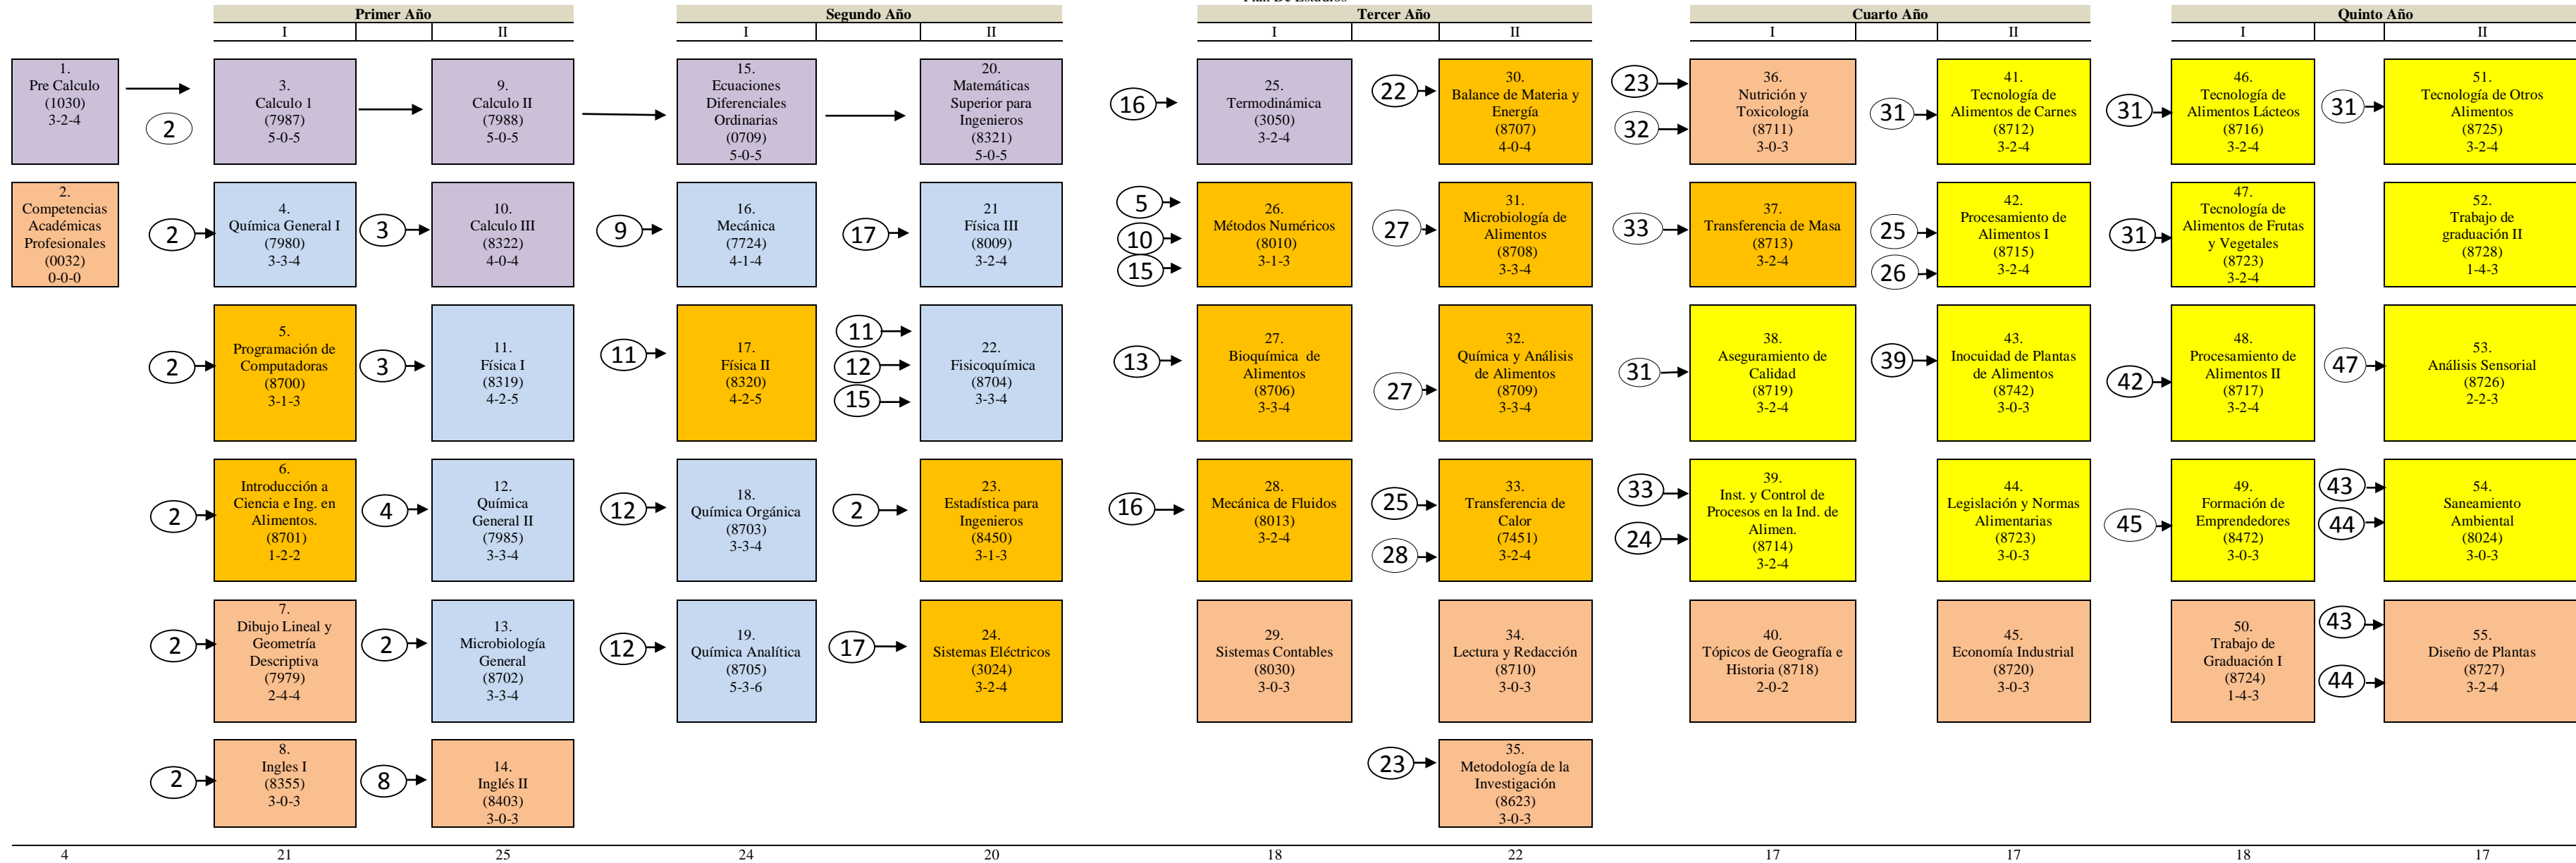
Primer Año
I II

Segundo Año
I II

Tercer Año
I II

Cuarto Año
I II

Quinto Año
I II

1. Pre Calculo (1030) 3-2-4

2

2. Competencias Académicas Profesionales (0032) 0-0-0

3. Calculo I (7987) 5-0-5

2 4. Química General I (7980) 3-3-4

2 5. Programación de Computadoras (8700) 3-1-3

2 6. Introducción a Ciencia e Ing. en Alimentos. (8701) 1-2-2

2 7. Dibujo Lineal y Geometría Descriptiva (7979) 2-4-4

2 8. Ingles I (8355) 3-0-3

9. Calculo II (7988) 5-0-5

3 10. Calculo III (8322) 4-0-4

3 11. Física I (8319) 4-2-5

4 12. Química General II (7985) 3-3-4

2 13. Microbiología General (8702) 3-3-4

8 14. Inglés II (8403) 3-0-3

15. Ecuaciones Diferenciales Ordinarias (0709) 5-0-5

9 16. Mecánica (7724) 4-1-4

11 17. Física II (8320) 4-2-5

12 18. Química Orgánica (8703) 3-3-4

12 19. Química Analítica (8705) 5-3-6

20. Matemáticas Superior para Ingenieros (8321) 5-0-5

17 21 Física III (8009) 3-2-4

11 12 15 22. Fisicoquímica (8704) 3-3-4

2 23. Estadística para Ingenieros (8450) 3-1-3

17 24. Sistemas Eléctricos (3024) 3-2-4

16 25. Termodinámica (3050) 3-2-4

5 10 15 26. Métodos Numéricos (8010) 3-1-3

13 27. Bioquímica de Alimentos (8706) 3-3-4

16 28. Mecánica de Fluidos (8013) 3-2-4

29. Sistemas Contables (8030) 3-0-3

22 30. Balance de Materia y Energía (8707) 4-0-4

27 31. Microbiología de Alimentos (8708) 3-3-4

27 32. Química y Análisis de Alimentos (8709) 3-3-4

25 28 33. Transferencia de Calor (7451) 3-2-4

34. Lectura y Redacción (8710) 3-0-3

23 35. Metodología de la Investigación (8623) 3-0-3

23 32 36. Nutrición y Toxicología (8711) 3-0-3

33 37. Transferencia de Masa (8713) 3-2-4

31 38. Aseguramiento de Calidad (8719) 3-2-4

33 24 39. Inst. y Control de Procesos en la Ind. de Alimen. (8714) 3-2-4

40. Tópicos de Geografía e Historia (8718) 2-0-2

31 41. Tecnología de Alimentos de Carnes (8712) 3-2-4

25 26 42. Procesamiento de Alimentos I (8715) 3-2-4

39 43. Inocuidad de Plantas de Alimentos (8742) 3-0-3

44. Legislación y Normas Alimentarias (8723) 3-0-3

45. Economía Industrial (8720) 3-0-3

31 46. Tecnología de Alimentos Lácteos (8716) 3-2-4

31 47. Tecnología de Alimentos de Frutas y Vegetales (8723) 3-2-4

42 48. Procesamiento de Alimentos II (8717) 3-2-4

45 49. Formación de Emprendedores (8472) 3-0-3

50. Trabajo de Graduación I (8724) 1-4-3

31 51. Tecnología de Otros Alimentos (8725) 3-2-4

52. Trabajo de graduación II (8728) 1-4-3

47 53. Análisis Sensorial (8726) 2-2-3

43 44 54. Saneamiento Ambiental (8024) 3-0-3

43 44 55. Diseño de Plantas (8727) 3-2-4

4 21 25 24 20 18 22 17 17 18 17